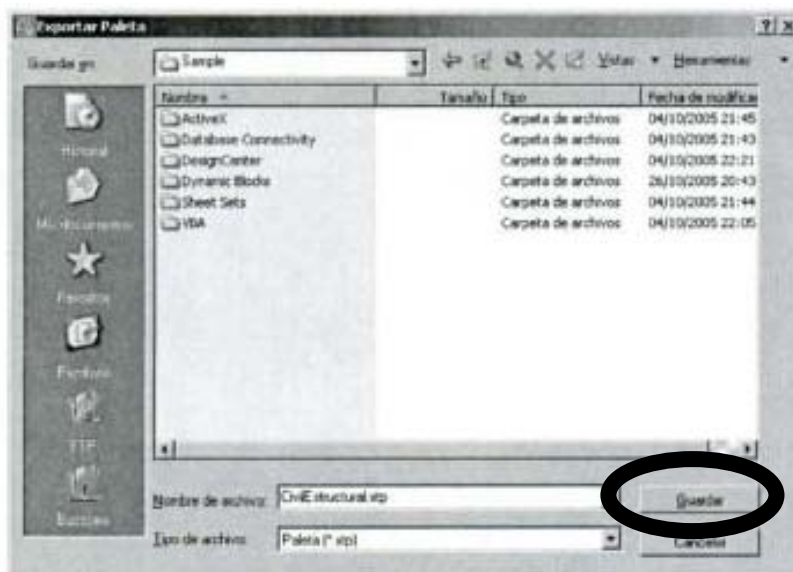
Exportar Paleta

Guardar en: Sample

Vistas Herramientas

Historial

Mis documentos

Favoritos

Escritorio

FTP

Buzones

| Nombre | Tamaño | Tipo | Fecha de modificac |
|---|---|---|---|
| ActiveX | | Carpeta de archivos | 04/10/2005 21:45 |
| Database Connectivity | | Carpeta de archivos | 04/10/2005 21:43 |
| DesignCenter | | Carpeta de archivos | 04/10/2005 22:21 |
| Dynamic Blocks | | Carpeta de archivos | 26/10/2005 20:43 |
| Sheet Sets | | Carpeta de archivos | 04/10/2005 21:44 |
| VBA | | Carpeta de archivos | 04/10/2005 22:05 |

Nombre de archivo: CivilE structural.xtp

Tipo de archivo: Paleta (*.xtp)

Guardar

Cancelar